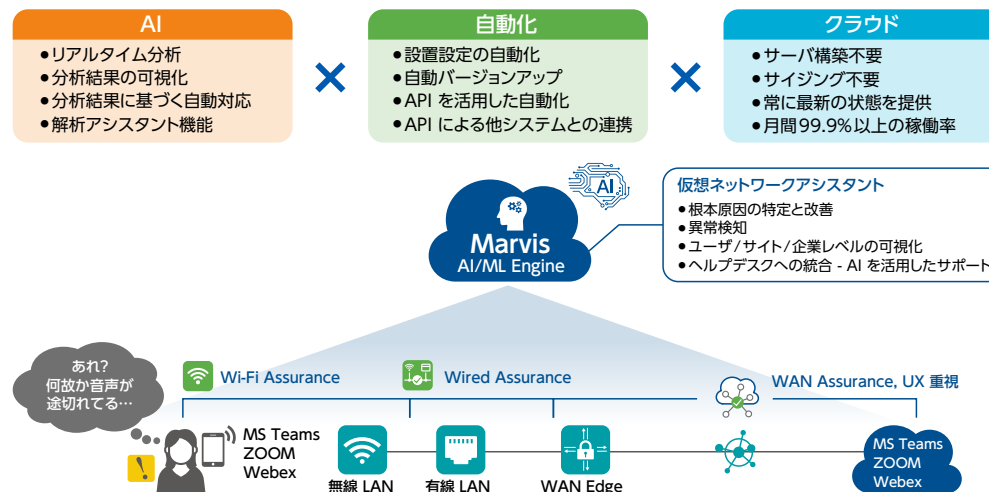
AI
●リアルタイム分析
●分析結果の可視化
●分析結果に基づく自動対応
●解析アシスタント機能

×

自動化
●設置設定の自動化
●自動バージョンアップ
●API を活用した自動化
●API による他システムとの連携

×

クラウド
●サーバ構築不要
●サイジング不要
●常に最新の状態を提供
●月間99.9%以上の稼働率

AI

Marvis
AI/ML Engine

仮想ネットワークアシスタント
●根本原因の特定と改善
●異常検知
●ユーザ/サイト/企業レベルの可視化
●ヘルプデスクへの統合 - AI を活用したサポート

あれ?
何故か音声が
途切れてる…

Wi-Fi Assurance

Wired Assurance

WAN Assurance, UX 重視

!

MS Teams
ZOOM
Webex

無線 LAN

有線 LAN

WAN Edge

MS Teams
ZOOM
Webex